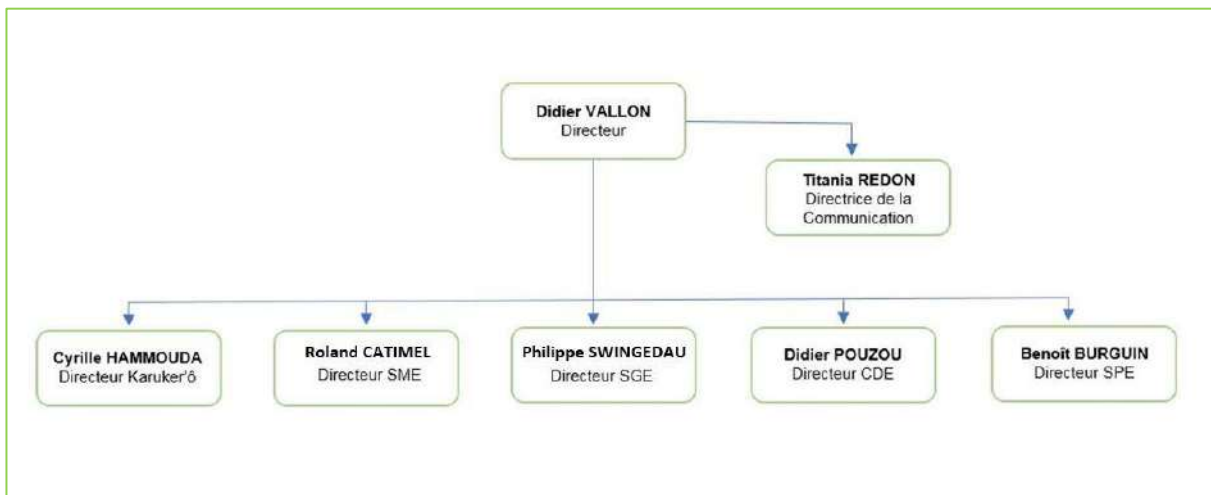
**Didier VALLON**
Directeur

**Titania REDON**
Directrice de la Communication

**Cyrille HAMMOUDA**
Directeur Karuker'ô

**Roland CATIMEL**
Directeur SME

**Philippe SWINGEDAU**
Directeur SGE

**Didier POUZOU**
Directeur CDE

**Benoît BURGUIN**
Directeur SPE